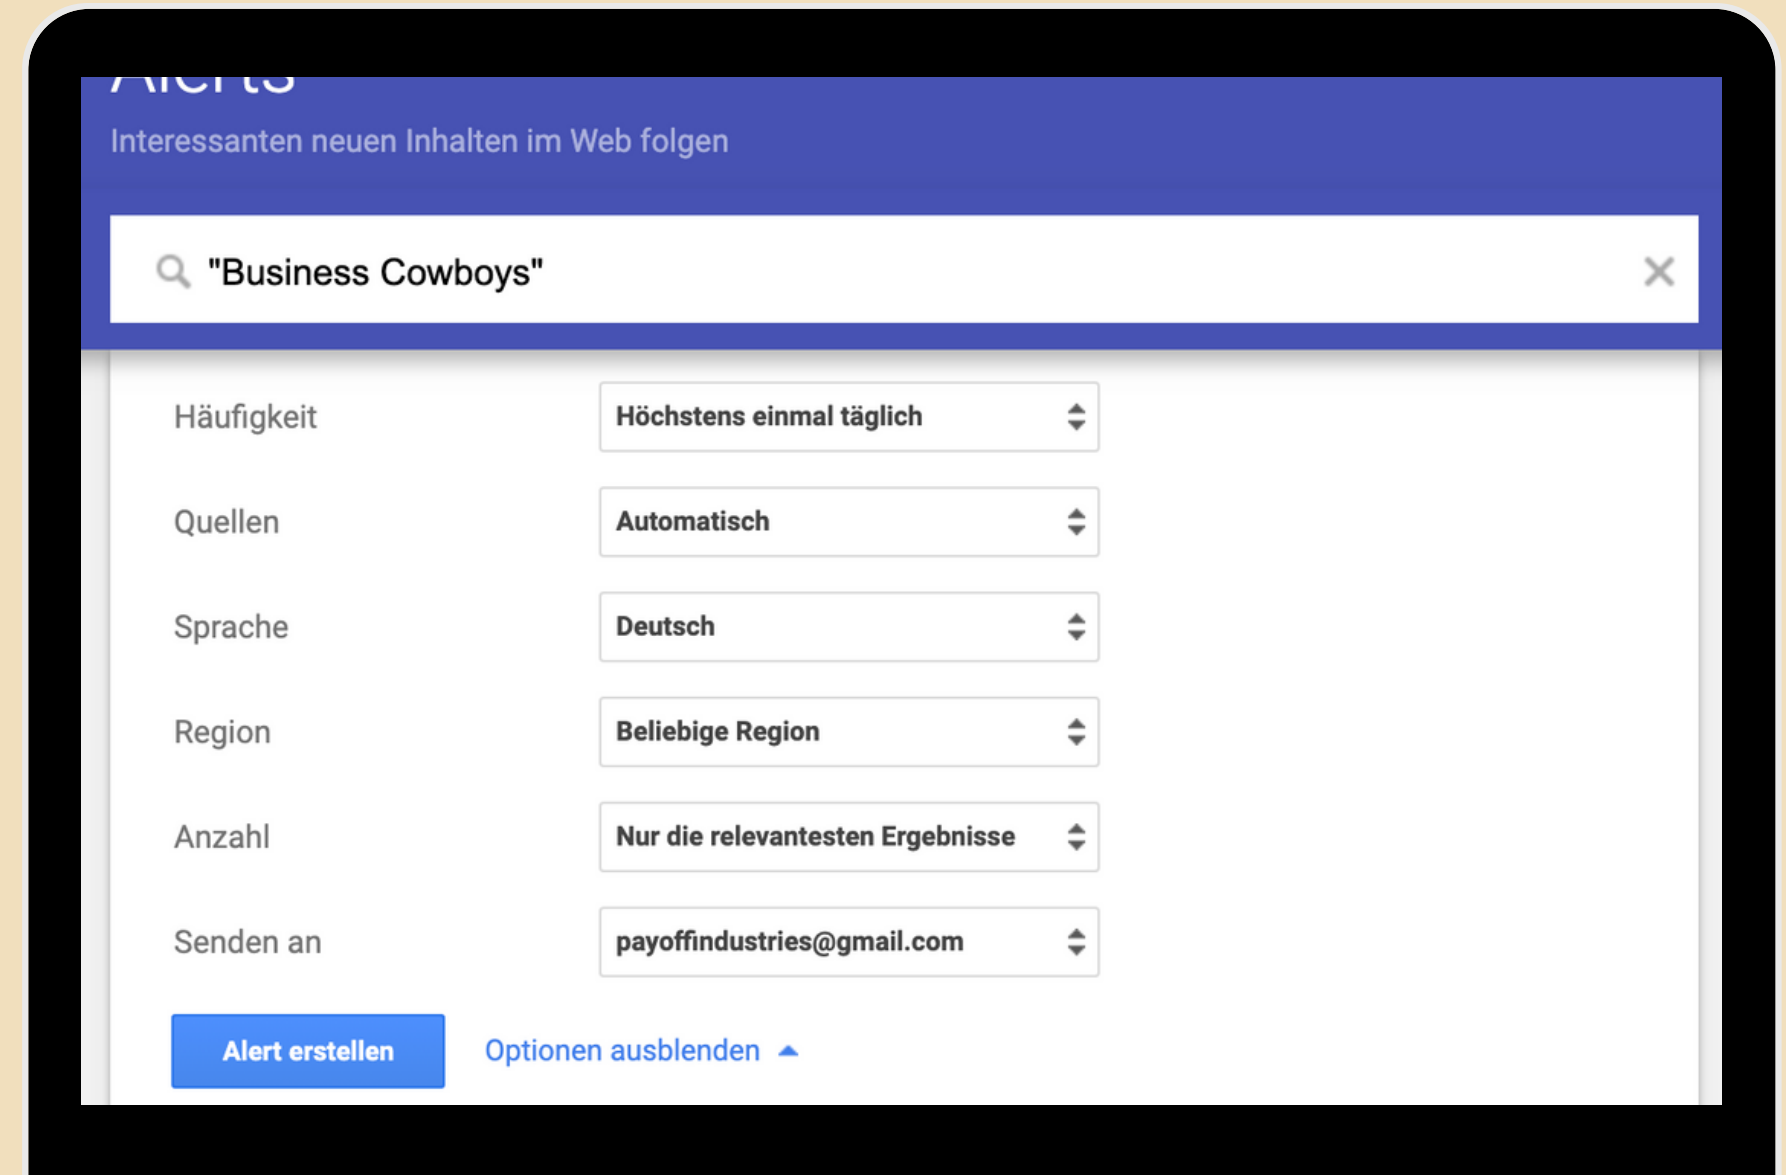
Alerts

Interessanten neuen Inhalten im Web folgen

"Business Cowboys"

Häufigkeit
Höchstens einmal täglich

Quellen
Automatisch

Sprache
Deutsch

Region
Beliebige Region

Anzahl
Nur die relevantesten Ergebnisse

Senden an
payoffindustries@gmail.com

Alert erstellen

Optionen ausblenden